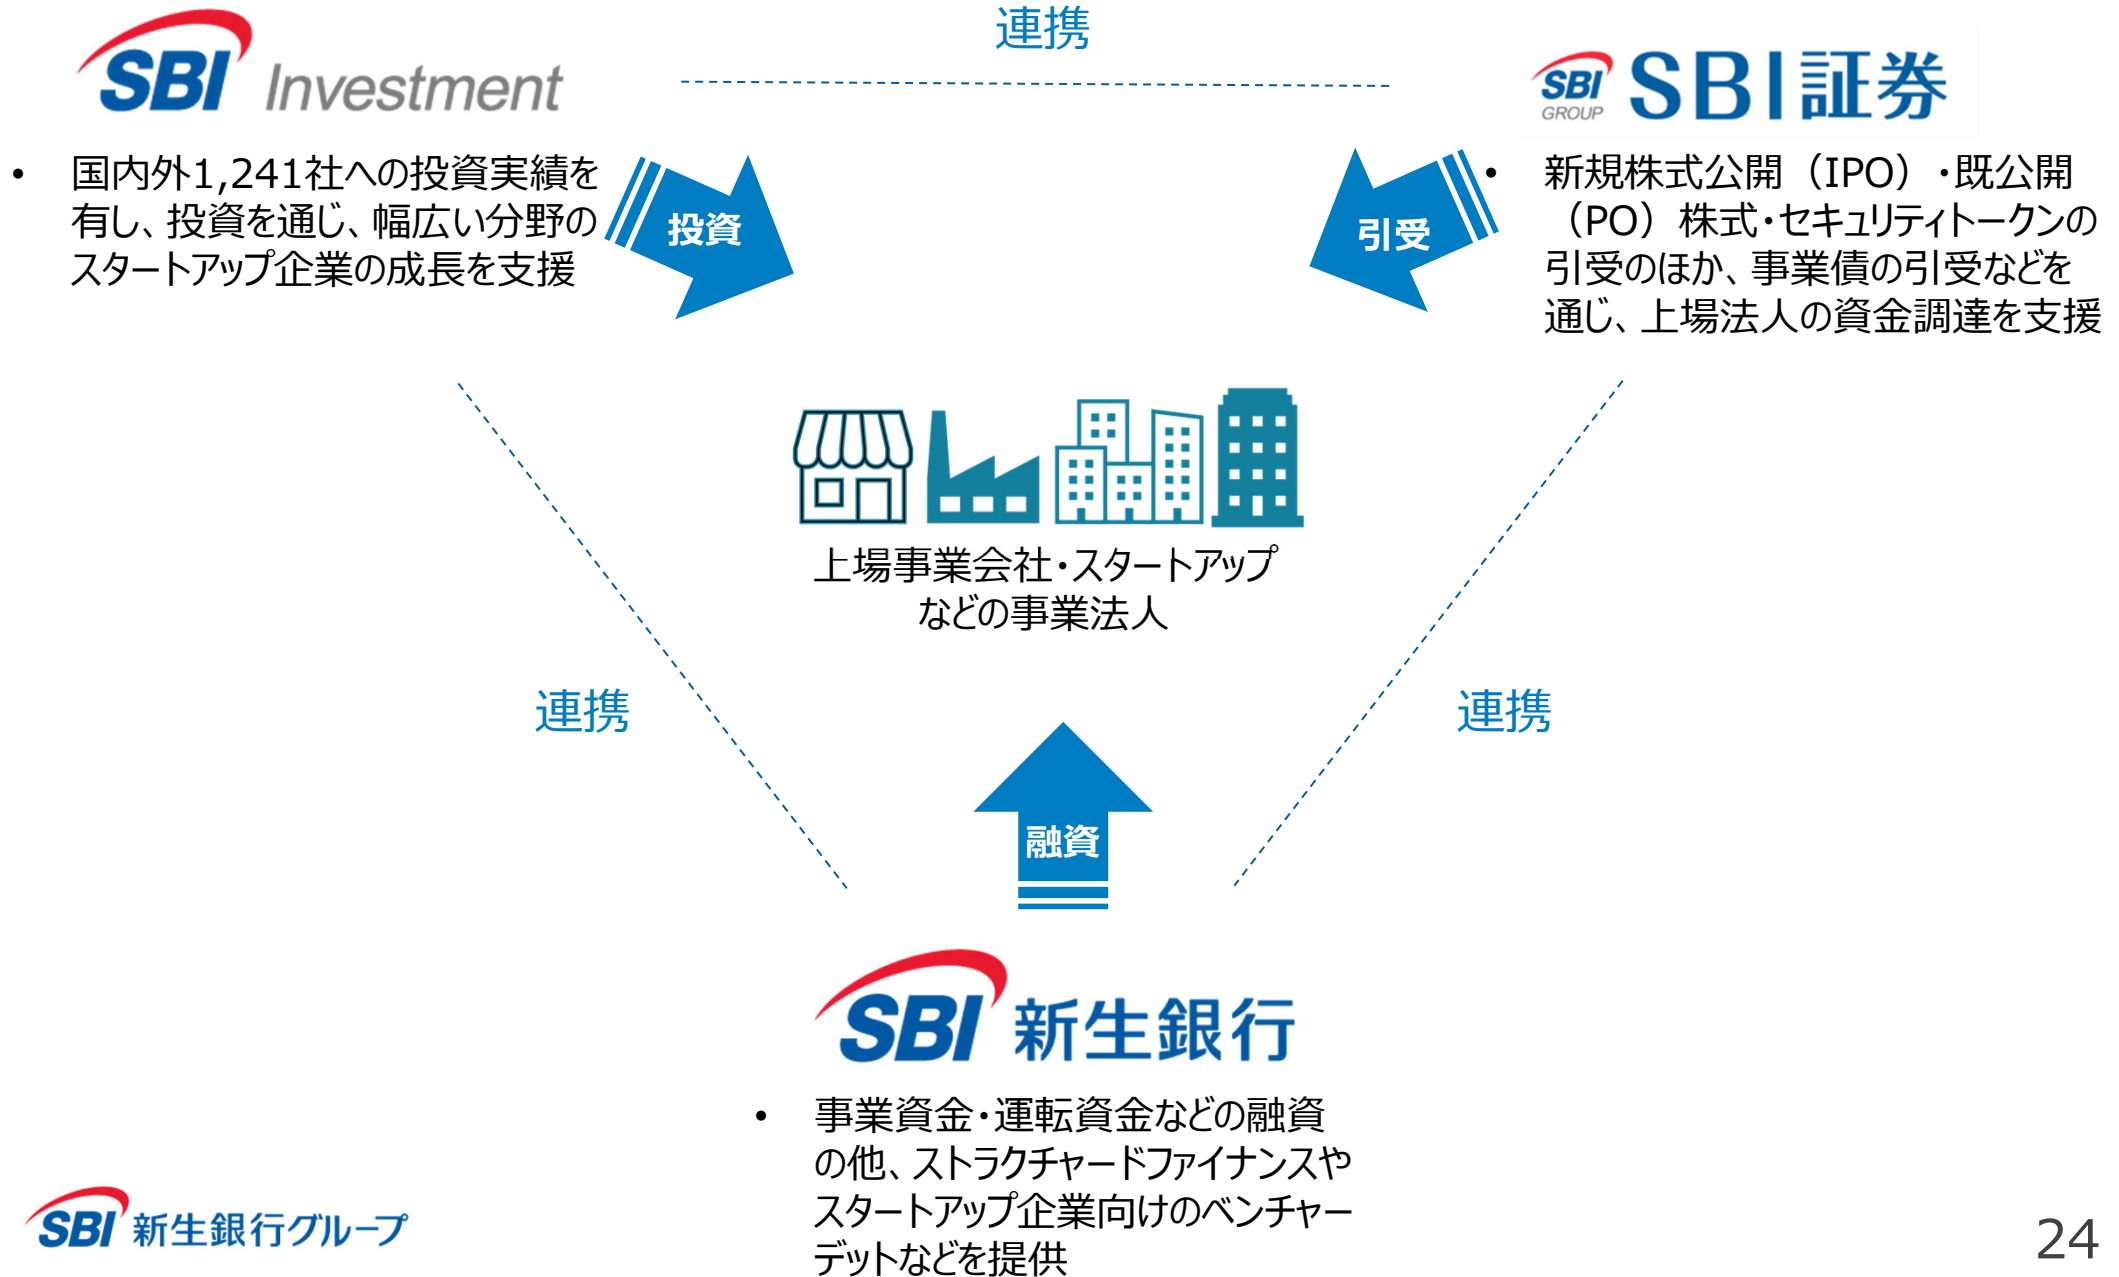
SBI Investment

連携

SBI GROUP SBI証券

• 国内外1,241社への投資実績を有し、投資を通じ、幅広い分野のスタートアップ企業の成長を支援

投資

引受

• 新規株式公開（IPO）・既公開（PO）株式・セキュリティトークンの引受のほか、事業債の引受などを通じ、上場法人の資金調達を支援

上場事業会社・スタートアップなどの事業法人

連携

連携

融資

SBI新生銀行

• 事業資金・運転資金などの融資の他、ストラクチャードファイナンスやスタートアップ企業向けのベンチャーデットなどを提供

SBI新生銀行グループ

24